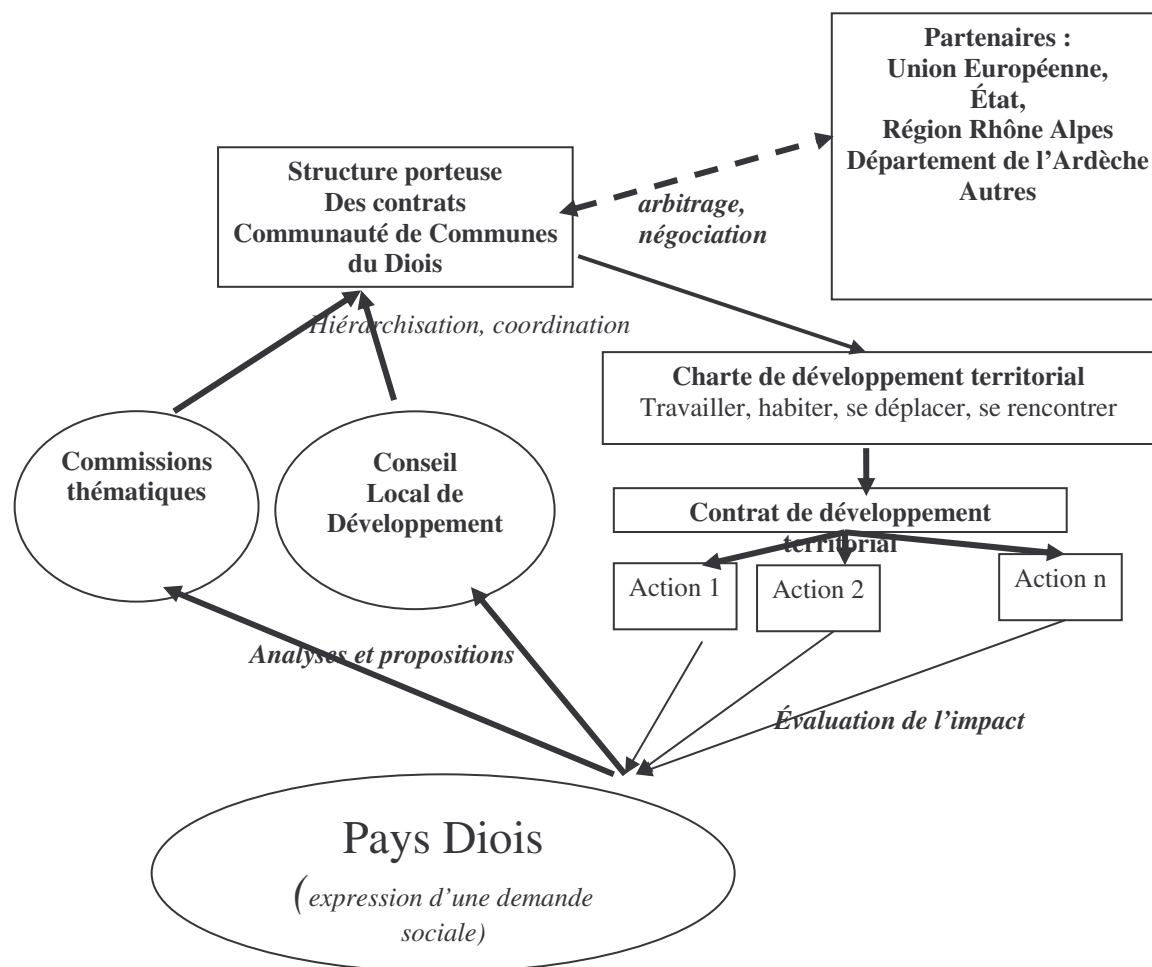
Partenaires :
Union Européenne,
État,
Région Rhône Alpes
Département de l'Ardèche
Autres

Structure porteuse
Des contrats
Communauté de Communes
du Diois

arbitrage,
négociation

Hiérarchisation, coordination

Charte de développement territorial
Travailler, habiter, se déplacer, se rencontrer

Commissions thématiques

Conseil Local de Développement

Contrat de développement territorial

Action 1

Action 2

Action n

Analyses et propositions

Évaluation de l'impact

Pays Diois
(expression d'une demande sociale)